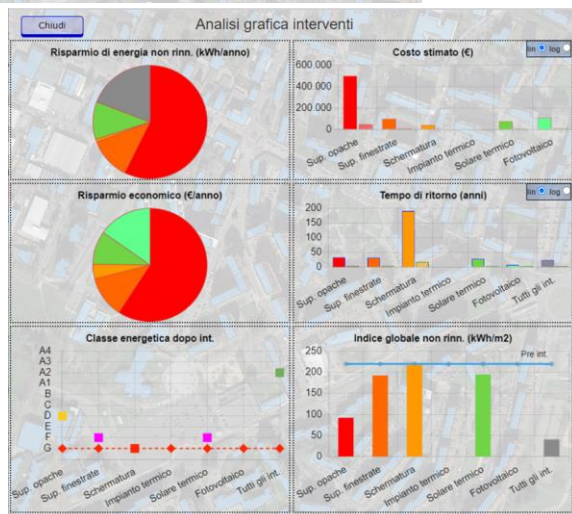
Chiudi

Analisi grafica interventi

Risparmio di energia non rinn. (kWh/anno)

Costo stimato (€)

lin log

600.000
400.000
200.000
0

Sup. opache
Sup. finestrate
Schermatura
Impianto termico
Solare termico
Fotovoltaico

Risparmio economico (€/anno)

Tempo di ritorno (anni)

lin log

200
150
100
50
0

Sup. opache
Sup. finestrate
Schermatura
Impianto termico
Solare termico
Fotovoltaico
Tutti gli int.

Classe energetica dopo int.

A4
A3
A2
A1
B
C
D
E
F
G

Sup. opache
Sup. finestrate
Schermatura
Impianto termico
Solare termico
Fotovoltaico
Tutti gli int.

Indice globale non rinn. (kWh/m2)

250
200
150
100
50
0

Pre int.

Sup. opache
Sup. finestrate
Schermatura
Impianto termico
Solare termico
Fotovoltaico
Tutti gli int.